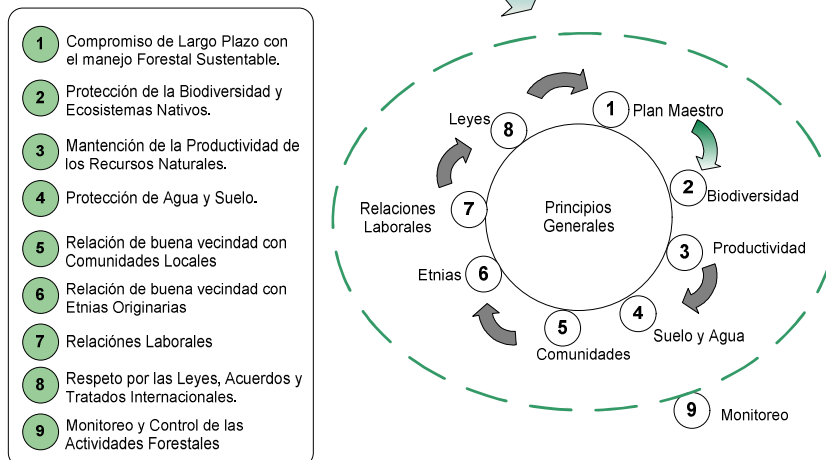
1 Compromiso de Largo Plazo con el manejo Forestal Sustentable.

2 Protección de la Biodiversidad y Ecosistemas Nativos.

3 Mantención de la Productividad de los Recursos Naturales.

4 Protección de Agua y Suelo.

5 Relación de buena vecindad con Comunidades Locales

6 Relación de buena vecindad con Etnias Originarias

7 Relaciónes Laborales

8 Respeto por las Leyes, Acuerdos y Tratados Internacionales.

9 Monitoreo y Control de las Actividades Forestales

Principios Generales

1 Plan Maestro

2 Biodiversidad

3 Productividad

4 Suelo y Agua

5 Comunidades

6 Etnias

7 Relaciones Laborales

8 Leyes

9 Monitoreo